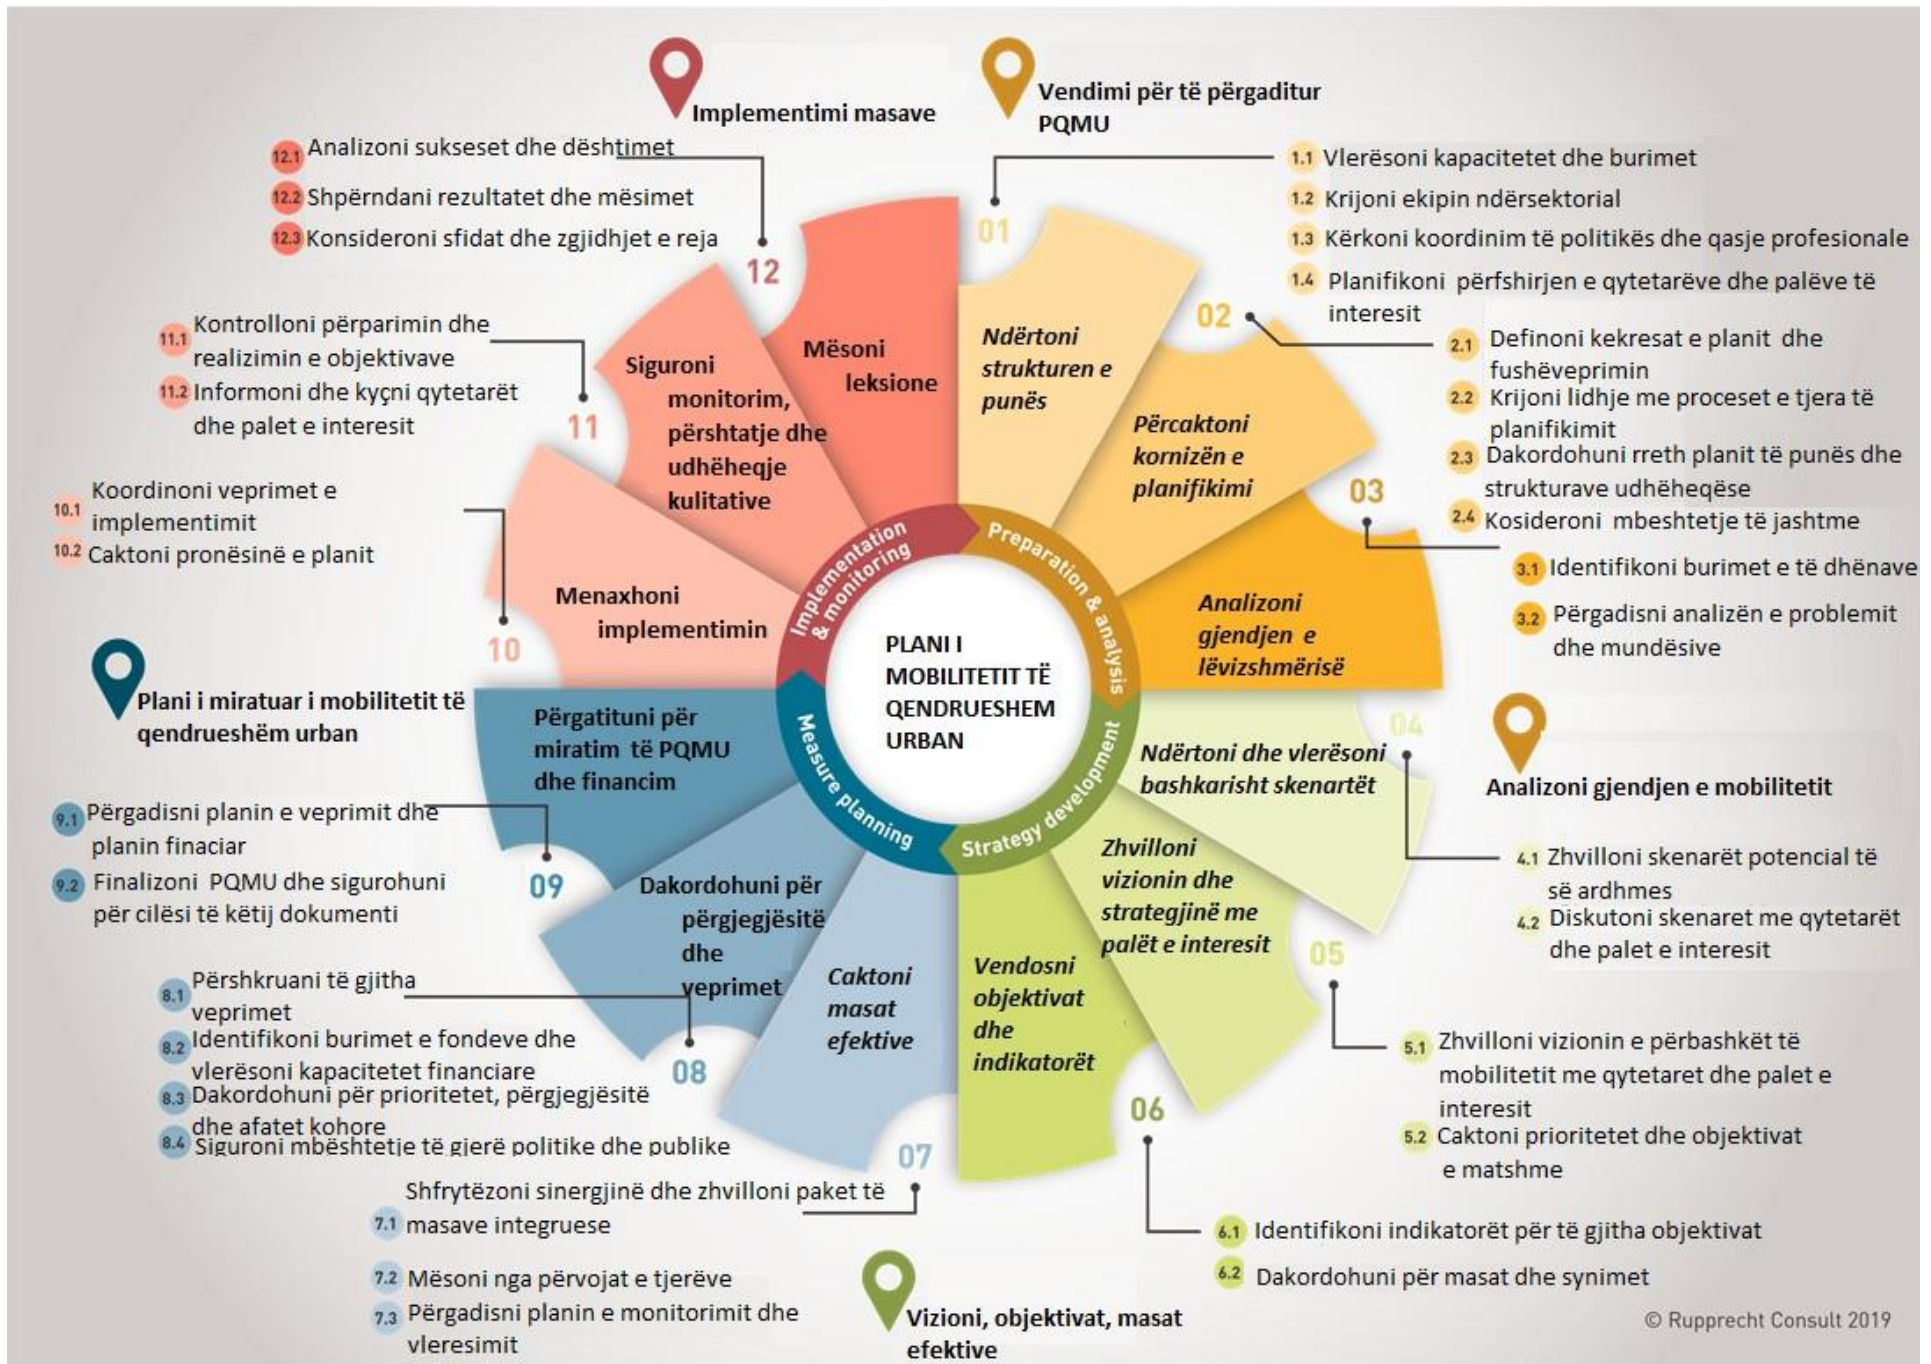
Implementimi masave

Vendimi për të përgaditur PQMU

12.1 Analizoni sukseset dhe dështimet
12.2 Shpërndani rezultatet dhe mësimet
12.3 Konsideroni sfidat dhe zgjidhjet e reja

1.1 Vlerësoni kapacitetet dhe burimet
1.2 Krijoni ekipin ndërsektorial
1.3 Kërkoni koordinim të politikës dhe qasje profesionale
1.4 Planifikoni përfshirjen e qytetarëve dhe palëve të interesit

01
12
02

11.1 Kontrolloni përparimin dhe realizimin e objektivave
11.2 Informoni dhe kyçni qytetarët dhe palet e interesit

2.1 Definoni kekresat e planit dhe fushëveprimin
2.2 Krijoni lidhje me proceset e tjera të planifikimit
2.3 Dakordohuni rreth planit të punës dhe strukturave udhëheqëse
2.4 Kosideroni mbeshtetje të jashtme

Mësoni leksione

Siguroni monitorim, përshtatje dhe udhëheqje kulitative

Ndërtoni strukturen e punës

Përcaktoni kornizën e planifikimi

11
03

10.1 Koordinoni veprimet e implementimit
10.2 Caktoni pronësinë e planit

3.1 Identifikoni burimet e të dhënave
3.2 Përgadisni analizën e problemit dhe mundësive

Menaxhoni implementimin

Analizoni gjendjen e lëvizshmërisë

Implementation & monitoring
Preparation & analysis
Measure planning
Strategy development

PLANI I MOBILITETIT TË QENDRUESHEM URBAN

10

Plani i miratuar i mobilitetit të qendrueshëm urban

Përgatituni për miratim të PQMU dhe financim

04

Ndërtoni dhe vlerësoni bashkarisht skenartët

Analizoni gjendjen e mobilitetit

9.1 Përgadisni planin e veprimit dhe planin finaciar
9.2 Finalizoni PQMU dhe sigurohuni për cilësi të këtij dokumenti

09

Dakordohuni për përgjegjësitë dhe veprimet

Zhvilloni vizionin dhe strategjinë me palët e interesit

4.1 Zhvilloni skenarët potencial të së ardhmes
4.2 Diskutoni skenaret me qytetarët dhe palet e interesit

05

8.1 Përshkruani të gjitha veprimet
8.2 Identifikoni burimet e fondeve dhe vlerësoni kapacitetet financiare
8.3 Dakordohuni për prioritetet, përgjegjësitë dhe afatet kohore
8.4 Siguroni mbështetje të gjerë politike dhe publike

Caktoni masat efektive

Vendosni objektivat dhe indikatorët

08

5.1 Zhvilloni vizionin e përbashkët të mobilitetit me qytetaret dhe palet e interesit
5.2 Caktoni prioritetet dhe objektivat e matshme

06
07

7.1 Shfrytëzoni sinergjinë dhe zhvilloni paket të masave integruese
7.2 Mësoni nga përvojat e tjerëve
7.3 Përgadisni planin e monitorimit dhe vleresimit

6.1 Identifikoni indikatorët për të gjitha objektivat
6.2 Dakordohuni për masat dhe synimet

Vizioni, objektivat, masat efektive

© Rupprecht Consult 2019